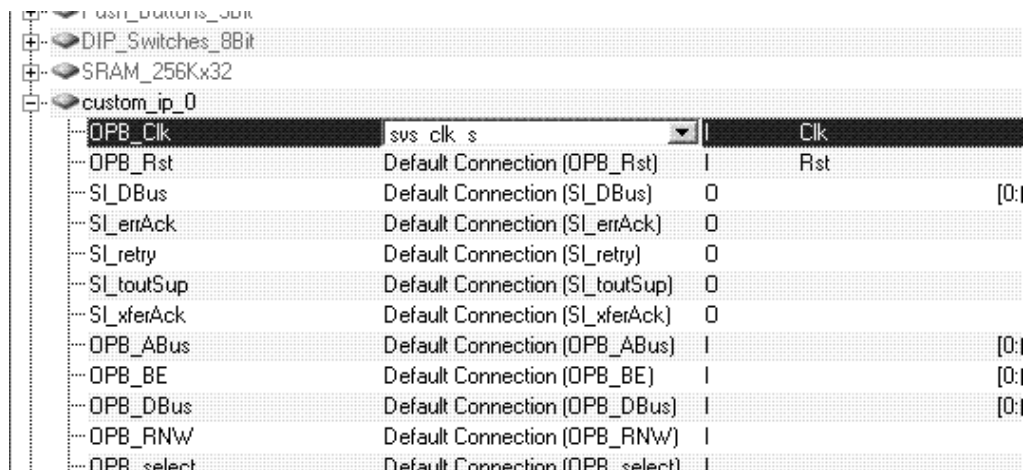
Push_Buttons_3Bit
DIP_Switches_8Bit
SRAM_256Kx32
custom_ip_0

| | | | | |
|---|---|---|---|---|
| OPB_Clk | sys_clk_s | I | Clk | |
| OPB_Rst | Default Connection (OPB_Rst) | I | Rst | |
| Sl_DBus | Default Connection (Sl_DBus) | O | | [0:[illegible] |
| Sl_errAck | Default Connection (Sl_errAck) | O | | |
| Sl_retry | Default Connection (Sl_retry) | O | | |
| Sl_toutSup | Default Connection (Sl_toutSup) | O | | |
| Sl_xferAck | Default Connection (Sl_xferAck) | O | | |
| OPB_ABus | Default Connection (OPB_ABus) | I | | [0:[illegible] |
| OPB_BE | Default Connection (OPB_BE) | I | | [0:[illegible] |
| OPB_DBus | Default Connection (OPB_DBus) | I | | [0:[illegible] |
| OPB_RNW | Default Connection (OPB_RNW) | I | | |
| OPB_select | Default Connection (OPB_select) | I | | |